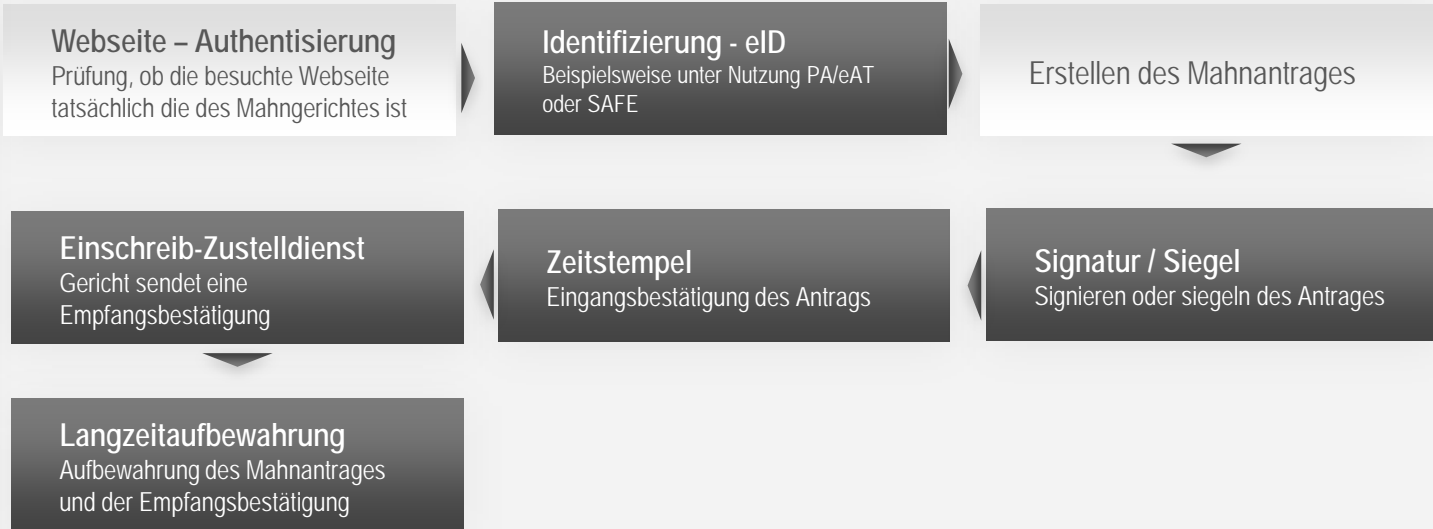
Webseite – Authentisierung
Prüfung, ob die besuchte Webseite tatsächlich die des Mahngerichtes ist

Identifizierung - eID
Beispielsweise unter Nutzung PA/eAT oder SAFE

Erstellen des Mahnantrages

Signatur / Siegel
Signieren oder siegeln des Antrages

Zeitstempel
Eingangsbestätigung des Antrags

Einschreib-Zustelldienst
Gericht sendet eine Empfangsbestätigung

Langzeitaufbewahrung
Aufbewahrung des Mahnantrages und der Empfangsbestätigung